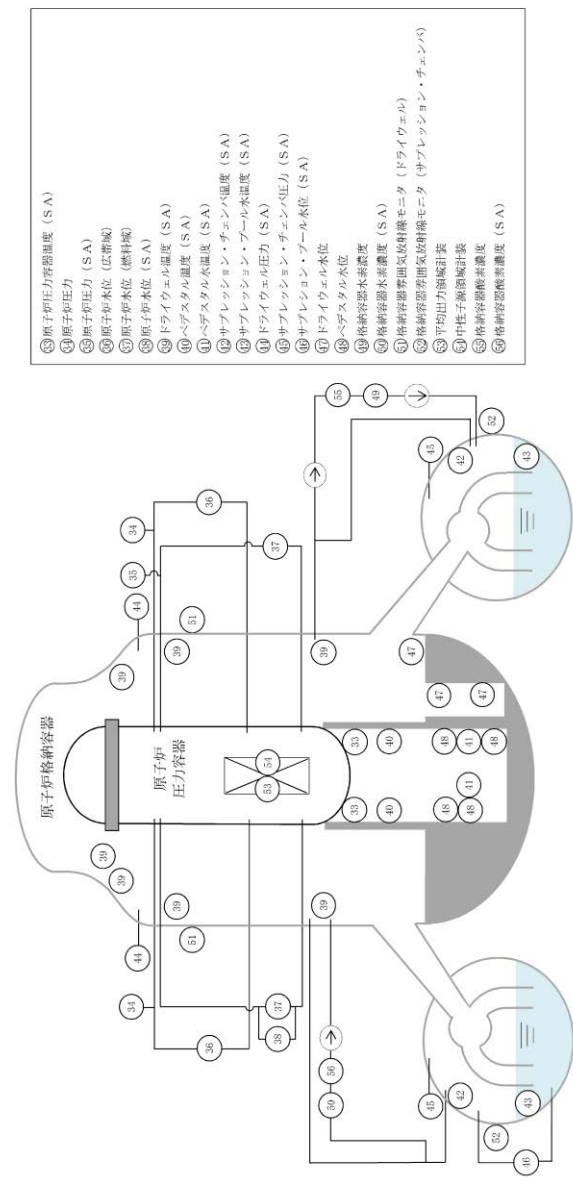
原子炉格納容器

原子炉
圧力容器

33 34 35 36 37 38 39 40 41 42 43 44 45 46 47 48 49 50 51 52 53 54 55 56

㉝原子炉圧力容器温度（SA）
㉞原子炉圧力
㉟原子炉圧力（SA）
㊱原子炉水位（広帯域）
㊲原子炉水位（燃料域）
㊳原子炉水位（SA）
㊴ドライウェル温度（SA）
㊵ペデスタル温度（SA）
㊶ペデスタル水温度（SA）
㊷サプレッション・チェンバ温度（SA）
㊸サプレッション・プール水温度（SA）
㊹ドライウェル圧力（SA）
㊺サプレッション・チェンバ圧力（SA）
㊻サプレッション・プール水位（SA）
㊼ドライウェル水位
㊽ペデスタル水位
㊾格納容器水素濃度
㊿格納容器水素濃度（SA）
51格納容器雰囲気放射線モニタ（ドライウェル）
52格納容器雰囲気放射線モニタ（サプレッション・チェンバ）
53平均出力領域計装
54中性子源領域計装
55格納容器酸素濃度
56格納容器酸素濃度（SA）